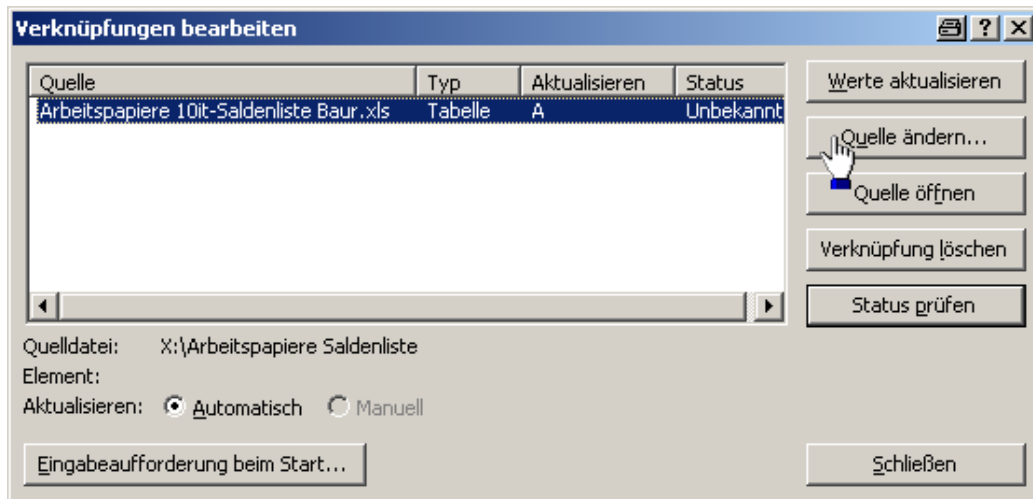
Verknüpfungen bearbeiten

?

| Quelle | Typ | Aktualisieren | Status |
|---|---|---|---|
| Arbeitspapiere 10it-Saldenliste Baur.xls | Tabelle | A | Unbekannt |

Werte aktualisieren

Quelle ändern...

Quelle öffnen

Verknüpfung löschen

Status prüfen

Quelldatei: X:\Arbeitspapiere Saldenliste

Element:

Aktualisieren: Automatisch Manuell

Eingabeaufforderung beim Start...

Schließen